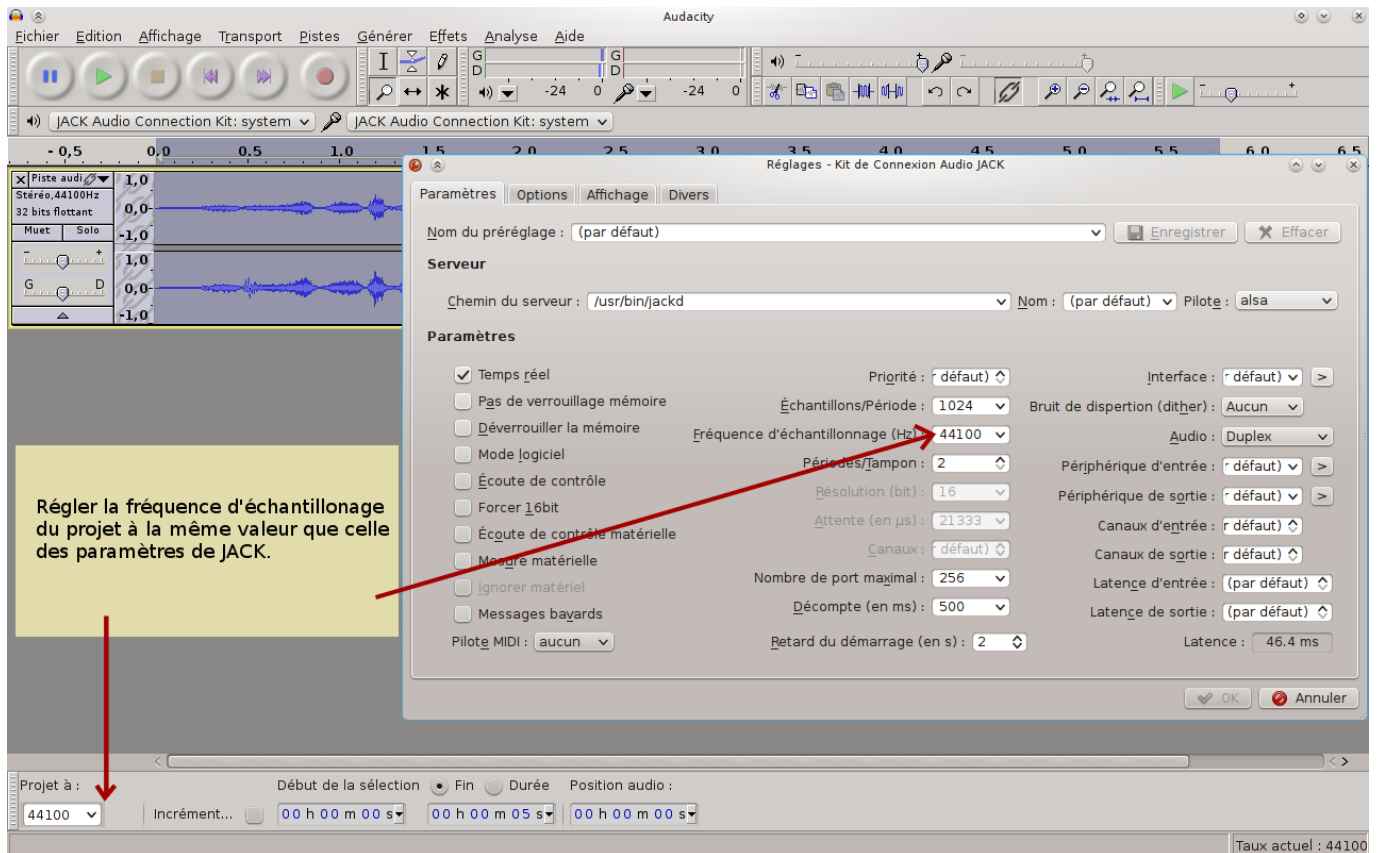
Audacity

Fichier Edition Affichage Transport Pistes Générer Effets Analyse Aide

G D -24 0 -24 0

JACK Audio Connection Kit: system JACK Audio Connection Kit: system

-0,5 0,0 0,5 1,0 1,5 2,0 2,5 3,0 3,5 4,0 4,5 5,0 5,5 6,0 6,5

Piste audi
Stéréo,44100Hz
32 bits flottant
Muet Solo
G D
1,0
0,0-
-1,0
1,0
0,0-
-1,0

Réglages - Kit de Connexion Audio JACK

Paramètres Options Affichage Divers

Nom du préréglage : (par défaut) Enregistrer Effacer

Serveur

Chemin du serveur : /usr/bin/jackd Nom : (par défaut) Pilote : alsa

Paramètres

Temps réel
Pas de verrouillage mémoire
Déverrouiller la mémoire
Mode logiciel
Écoute de contrôle
Forcer 16bit
Écoute de contrôle matérielle
Mesure matérielle
Ignorer matériel
Messages bavards
Pilote MIDI : aucun

Priorité : défaut)
Échantillons/Période : 1024
Fréquence d'échantillonnage (Hz) : 44100
Périodes/Tampon : 2
Résolution (bit) : 16
Attente (en µs) : 21333
Canaux : défaut)
Nombre de port maximal : 256
Décompte (en ms) : 500
Retard du démarrage (en s) : 2

Interface : défaut)
Bruit de dispertion (dither) : Aucun
Audio : Duplex
Périphérique d'entrée : défaut)
Périphérique de sortie : défaut)
Canaux d'entrée : r défaut)
Canaux de sortie : r défaut)
Latence d'entrée : (par défaut)
Latence de sortie : (par défaut)
Latence : 46.4 ms

OK Annuler

Régler la fréquence d'échantillonage du projet à la même valeur que celle des paramètres de JACK.

Projet à : 44100
Incrément...
Début de la sélection Fin Durée
00 h 00 m 00 s
00 h 00 m 05 s
Position audio :
00 h 00 m 00 s

Taux actuel : 44100